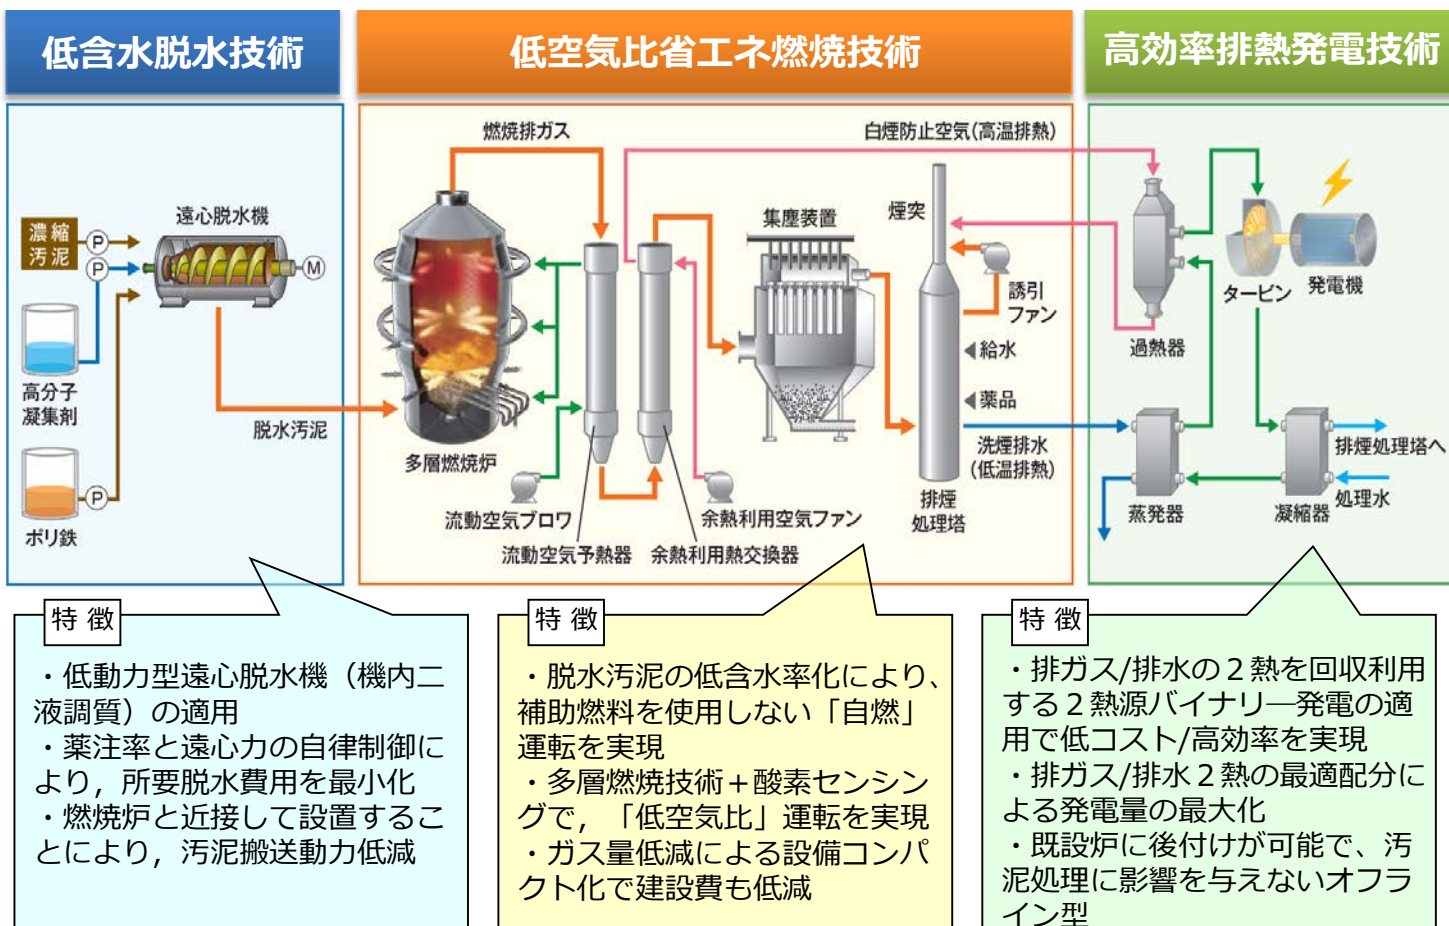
低含水脱水技術

低空気比省エネ燃焼技術

高効率排熱発電技術

濃縮汚泥

P

P

遠心脱水機

M

高分子凝集剤

P

ポリ鉄

脱水汚泥

燃焼排ガス

白煙防止空気(高温排熱)

多層燃焼炉

流動空気ブロワ

流動空気予熱器

余熱利用熱交換器

余熱利用空気ファン

集塵装置

煙突

誘引ファン

給水

薬品

洗煙排水(低温排熱)

排煙処理塔

過熱器

タービン

発電機

蒸発器

凝縮器

排煙処理塔へ

処理水

特 徴

・低動力型遠心脱水機（機内二液調質）の適用
・薬注率と遠心力の自律制御により，所要脱水費用を最小化
・燃焼炉と近接して設置することにより，汚泥搬送動力低減

特 徴

・脱水汚泥の低含水率化により、補助燃料を使用しない「自燃」運転を実現
・多層燃焼技術＋酸素センシングで，「低空気比」運転を実現
・ガス量低減による設備コンパクト化で建設費も低減

特 徴

・排ガス/排水の２熱を回収利用する２熱源バイナリー発電の適用で低コスト/高効率を実現
・排ガス/排水２熱の最適配分による発電量の最大化
・既設炉に後付けが可能で、汚泥処理に影響を与えないオフライン型